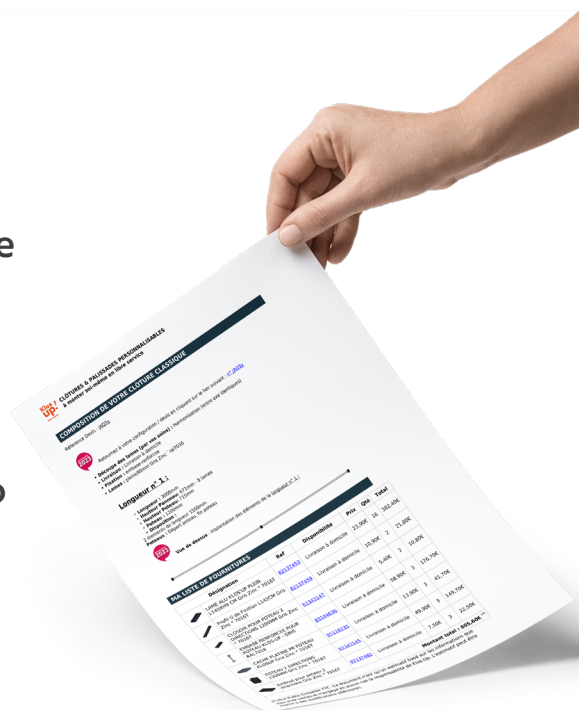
CLÔTURES & PALISSADES PERSONNALISABLES
à monter soi-même en libre service

COMPOSITION DE VOTRE CLOTURE CLASSIQUE

Référence Devis : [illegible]

Longueur n° 1 :

Vue de dessus

MA LISTE DE FOURNITURES

| Désignation | Réf | Disponibilité | Prix | Qté | Total |
|---|---|---|---|---|---|
| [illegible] | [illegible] | Livraison à domicile | 23,90€ | 16 | 382,40€ |
| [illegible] | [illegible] | Livraison à domicile | 10,90€ | 2 | 21,80€ |
| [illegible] | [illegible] | Livraison à domicile | 5,40€ | 2 | 10,80€ |
| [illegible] | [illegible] | Livraison à domicile | 58,90€ | 3 | 176,70€ |
| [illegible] | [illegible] | Livraison à domicile | 13,90€ | 3 | 41,70€ |
| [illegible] | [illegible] | Livraison à domicile | 49,90€ | 3 | 149,70€ |
| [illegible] | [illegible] | Livraison à domicile | 7,50€ | 3 | 22,50€ |

Montant total : 805,60€

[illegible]